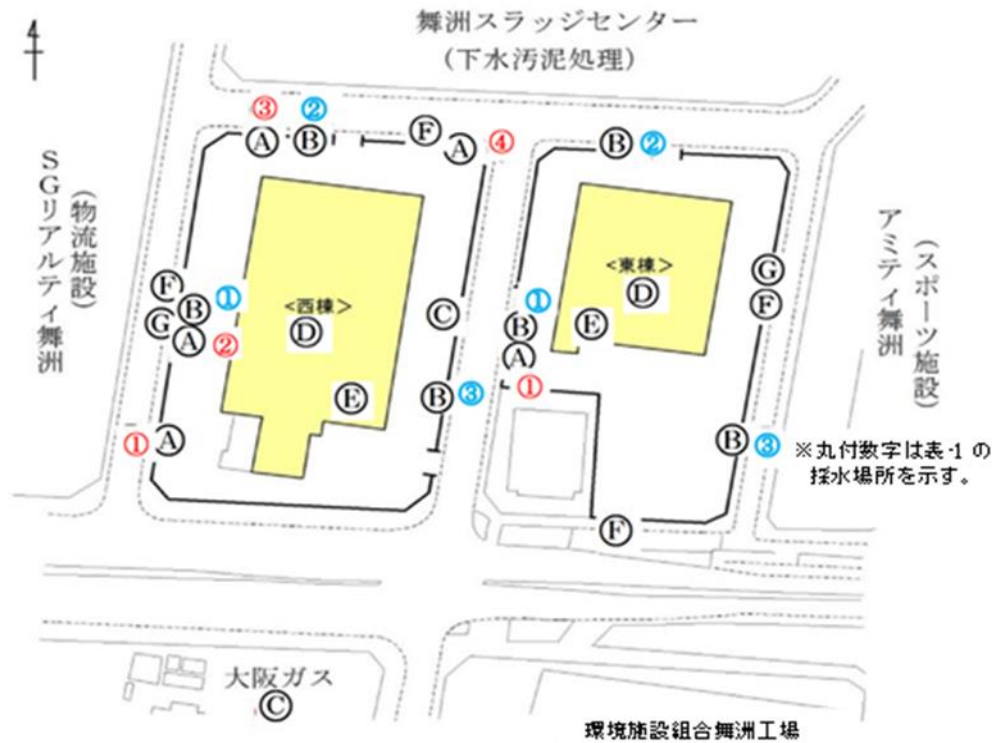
舞洲スラッジセンター
(下水汚泥処理)

SGリアルティ舞洲
(物流施設)

アミティ舞洲
(スポーツ施設)

③ ②
Ⓐ Ⓑ Ⓕ Ⓐ ④
Ⓑ ②

<西棟>
Ⓓ
Ⓕ Ⓑ ① Ⓖ Ⓐ ②
Ⓒ
Ⓔ
Ⓑ ③
① Ⓐ

<東棟>
Ⓓ
① Ⓑ Ⓐ Ⓔ
Ⓖ Ⓕ
①
Ⓑ ③
Ⓕ

※丸付数字は表-1の採水場所を示す。

大阪ガス
Ⓒ

環境施設組合舞洲工場